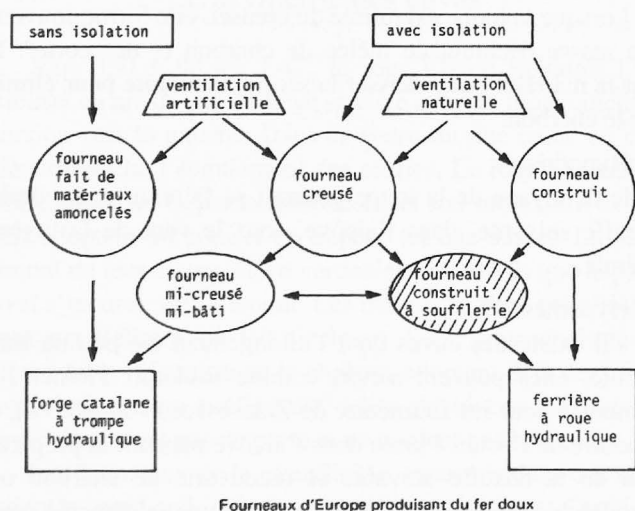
sans isolation

avec isolation

ventilation artificielle

ventilation naturelle

fourneau fait de matériaux amoncelés

fourneau creusé

fourneau construit

fourneau mi-creusé mi-bâti

fourneau construit à soufflerie

forge catalane à trompe hydraulique

ferrière à roue hydraulique

Fourneaux d'Europe produisant du fer doux